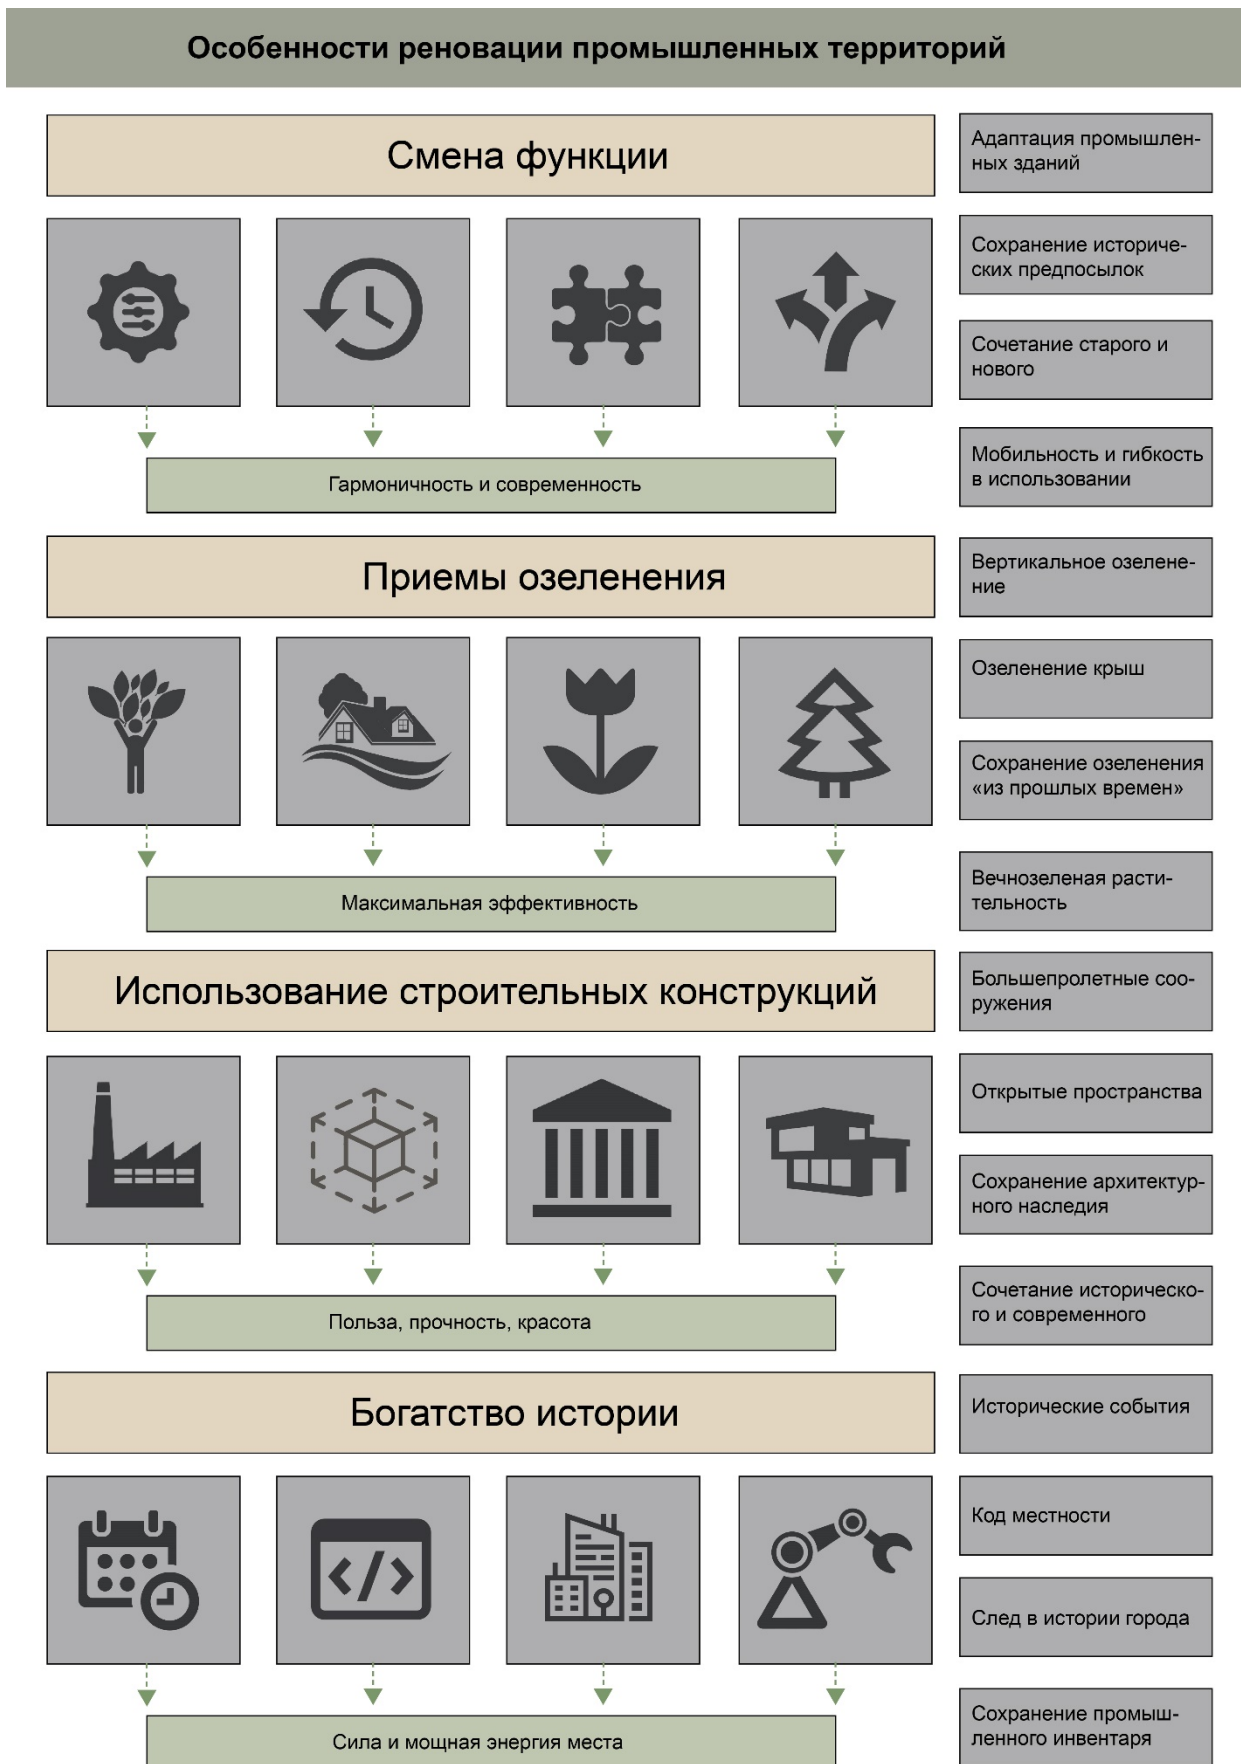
Особенности реновации промышленных территорий

Смена функции

Гармоничность и современность

Приемы озеленения

Максимальная эффективность

Использование строительных конструкций

Польза, прочность, красота

Богатство истории

Сила и мощная энергия места

Адаптация промышленных зданий

Сохранение исторических предпосылок

Сочетание старого и нового

Мобильность и гибкость в использовании

Вертикальное озеленение

Озеленение крыш

Сохранение озеленения «из прошлых времен»

Вечнозеленая растительность

Большепролетные сооружения

Открытые пространства

Сохранение архитектурного наследия

Сочетание исторического и современного

Исторические события

Код местности

След в истории города

Сохранение промышленного инвентаря